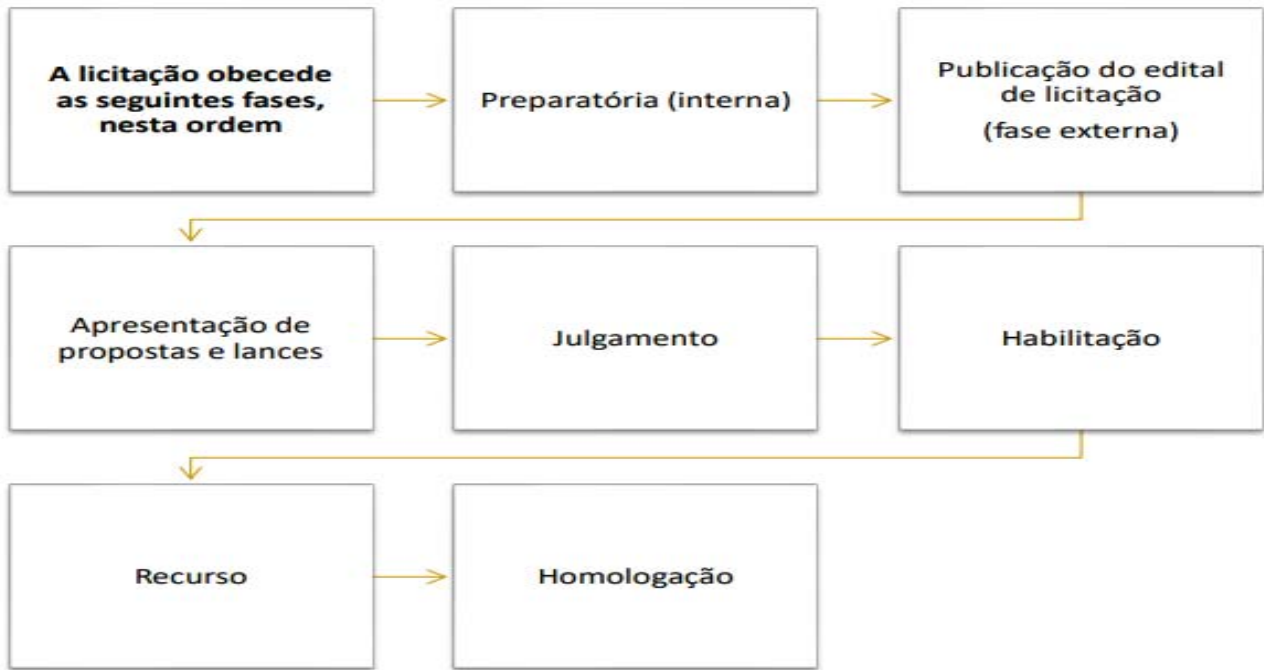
A licitação obecede as seguintes fases, nesta ordem

Preparatória (interna)

Publicação do edital de licitação

(fase externa)

Apresentação de propostas e lances

Julgamento

Habilitação

Recurso

Homologação